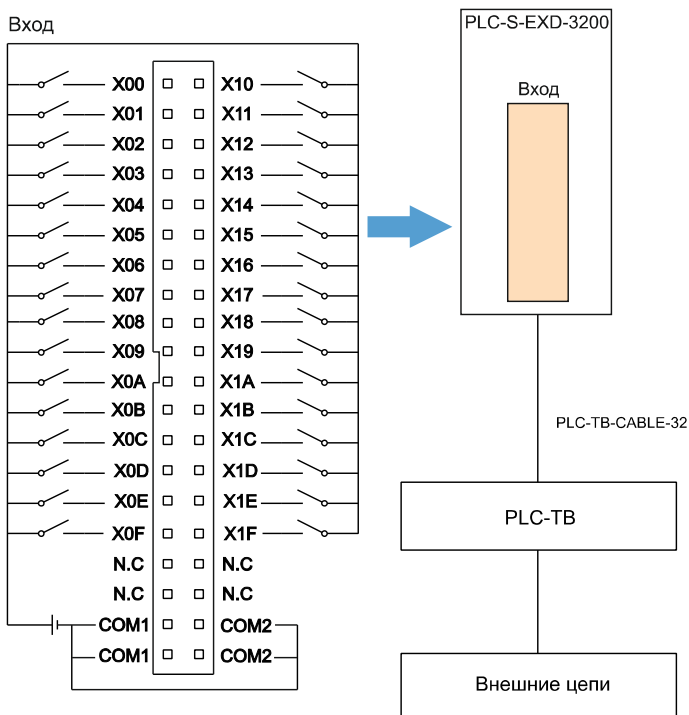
Вход

X00
X01
X02
X03
X04
X05
X06
X07
X08
X09
X0A
X0B
X0C
X0D
X0E
X0F
N.C
N.C
COM1
COM1

X10
X11
X12
X13
X14
X15
X16
X17
X18
X19
X1A
X1B
X1C
X1D
X1E
X1F
N.C
N.C
COM2
COM2

PLC-S-EXD-3200

Вход

PLC-TB-CABLE-32

PLC-TB

Внешние цепи